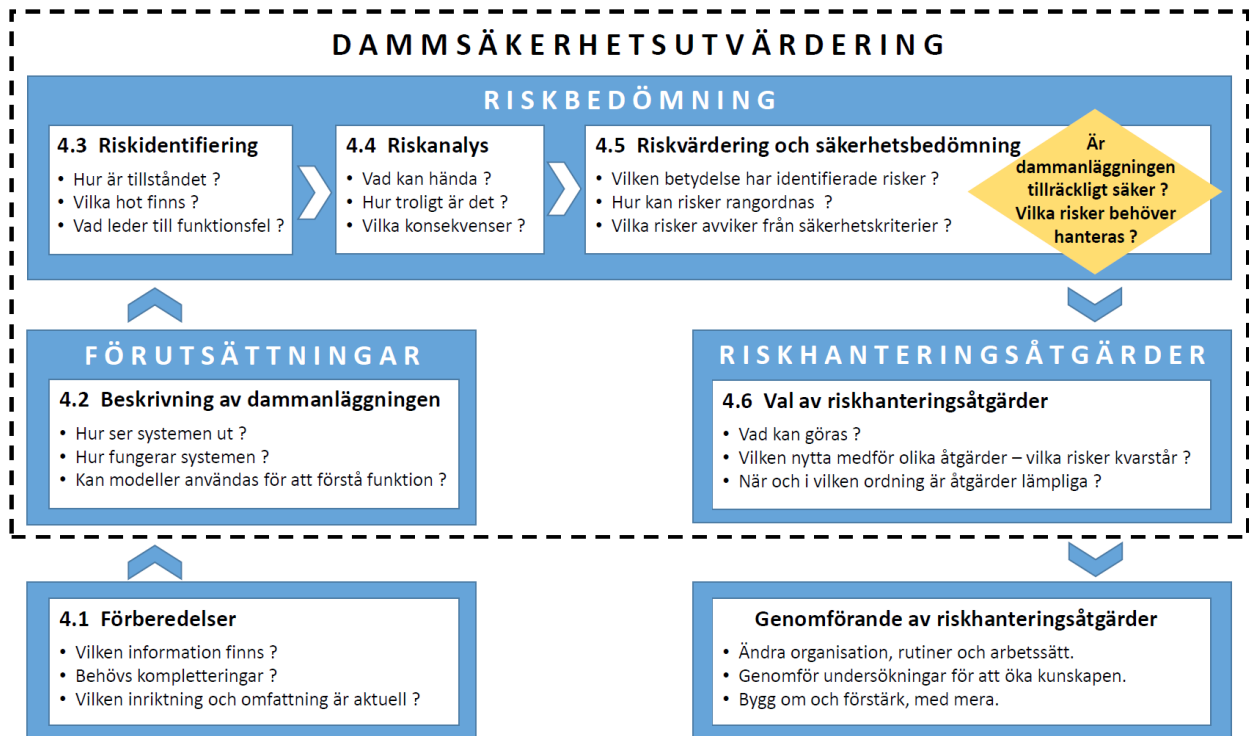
DAMMSÄKERHETSUTVÄRDERING

RISKBEDÖMNING

4.3 Riskidentifiering
• Hur är tillståndet ?
• Vilka hot finns ?
• Vad leder till funktionsfel ?

4.4 Riskanalys
• Vad kan hända ?
• Hur troligt är det ?
• Vilka konsekvenser ?

4.5 Riskvärdering och säkerhetsbedömning
• Vilken betydelse har identifierade risker ?
• Hur kan risker rangordnas ?
• Vilka risker avviker från säkerhetskriterier ?

Är dammanläggningen tillräckligt säker ? Vilka risker behöver hanteras ?

FÖRUTSÄTTNINGAR

4.2 Beskrivning av dammanläggningen
• Hur ser systemen ut ?
• Hur fungerar systemen ?
• Kan modeller användas för att förstå funktion ?

RISKHANTERINGSÅTGÄRDER

4.6 Val av riskhanteringsåtgärder
• Vad kan göras ?
• Vilken nytta medför olika åtgärder – vilka risker kvarstår ?
• När och i vilken ordning är åtgärder lämpliga ?

4.1 Förberedelser
• Vilken information finns ?
• Behövs kompletteringar ?
• Vilken inriktning och omfattning är aktuell ?

Genomförande av riskhanteringsåtgärder
• Ändra organisation, rutiner och arbetssätt.
• Genomför undersökningar för att öka kunskapen.
• Bygg om och förstärk, med mera.